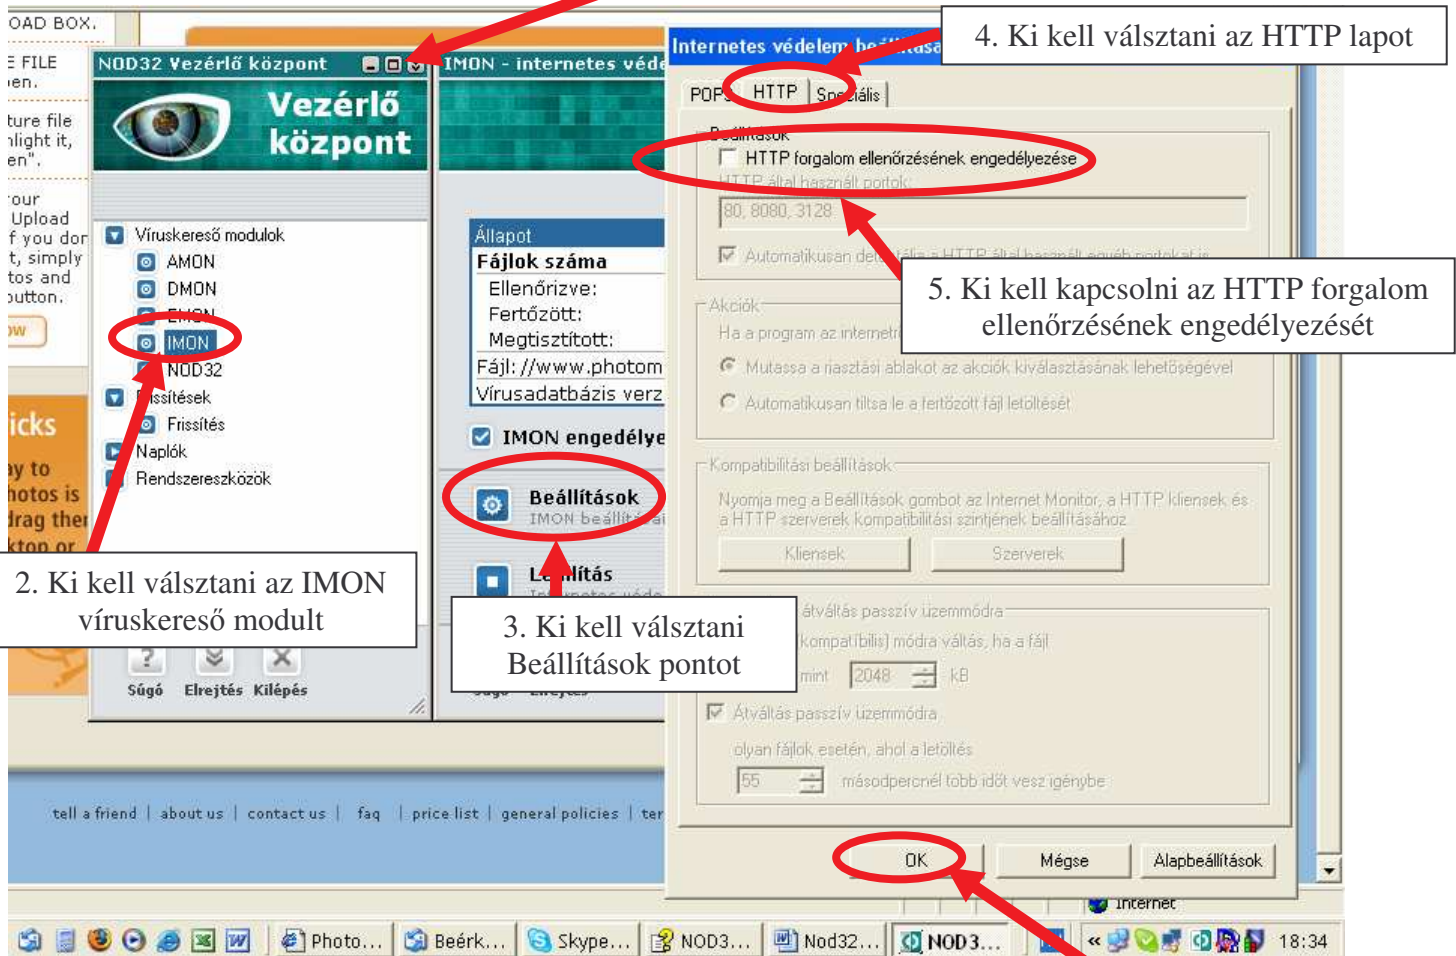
OAD BOX.

E FILE
ien.

ture file
light it,
en".

our
Upload
f you don
t, simply
tos and
button.

icks
y to
hotos is
drag ther
ton or

NOD32 Vezérlő központ

Vezérlő központ

Víruskereső modulok
AMON
DMON
EMON
IMON
NOD32
Frissítések
Frissítés
Naplók
Rendszereszközök

Súgó Elrejtés Kilépés

IMON - internetes véde

Állapot
Fájlok száma
Ellenőrizve:
Fertőzött:
Megtisztított:
Fájl: //www.photom
Vírusadatbázis verz

IMON engedélye

Beállítások
IMON beállít

Leállítás

Internetes védelem beállítása

4. Ki kell válsztani az HTTP lapot

POP3 HTTP Speciális

Beállítások
HTTP forgalom ellenőrzésének engedélyezése
HTTP által használt portok:
80, 8080, 3128
Automatikusan detektálja a HTTP által használt egyéb portokat is

5. Ki kell kapcsolni az HTTP forgalom ellenőrzésének engedélyezését

Akciók
Ha a program az internetr
Mutassa a riasztási ablakot az akciók kiválasztásának lehetőségével
Automatikusan tiltsa le a fertőzött fájl letöltését

Kompatibilitási beállítások
Nyomja meg a Beállítások gombot az Internet Monitor, a HTTP kliensek és a HTTP szerverek kompatibilitási szintjének beállításához
Kliensek Szerverek

átváltás passzív üzemmódra
kompatibilis) módra váltás, ha a fájl
mint 2048 KB
Átváltás passzív üzemmódra
olyan fájlok esetén, ahol a letöltés
55 másodpercnél több időt vesz igénybe

OK Mégse Alapbeállítások

2. Ki kell válsztani az IMON víruskereső modult

3. Ki kell válsztani Beállítások pontot

tell a friend | about us | contact us | faq | price list | general policies | ter

Internet

Photo... Beérk... Skype... NOD3... Nod32... NOD3... 18:34